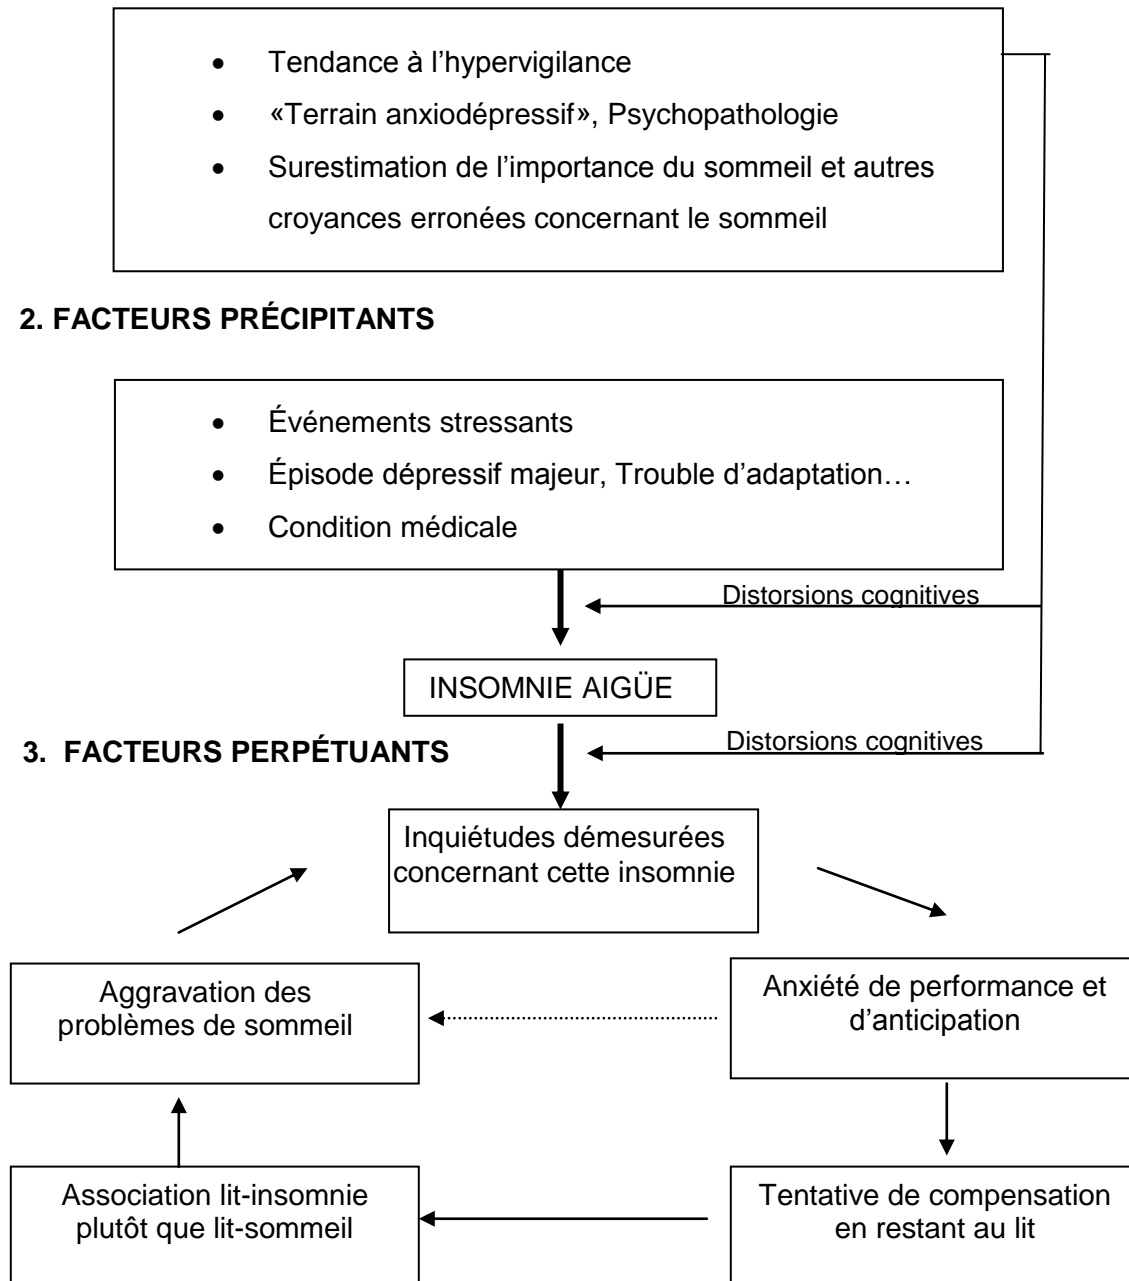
- Tendance à l'hypervigilance
- «Terrain anxiodépressif», Psychopathologie
- Surestimation de l'importance du sommeil et autres croyances erronées concernant le sommeil

**2. FACTEURS PRÉCIPITANTS**

- Événements stressants
- Épisode dépressif majeur, Trouble d'adaptation…
- Condition médicale

Distorsions cognitives

INSOMNIE AIGÜE

**3. FACTEURS PERPÉTUANTS**

Distorsions cognitives

Inquiétudes démesurées concernant cette insomnie

Anxiété de performance et d'anticipation

Aggravation des problèmes de sommeil

Tentative de compensation en restant au lit

Association lit-insomnie plutôt que lit-sommeil